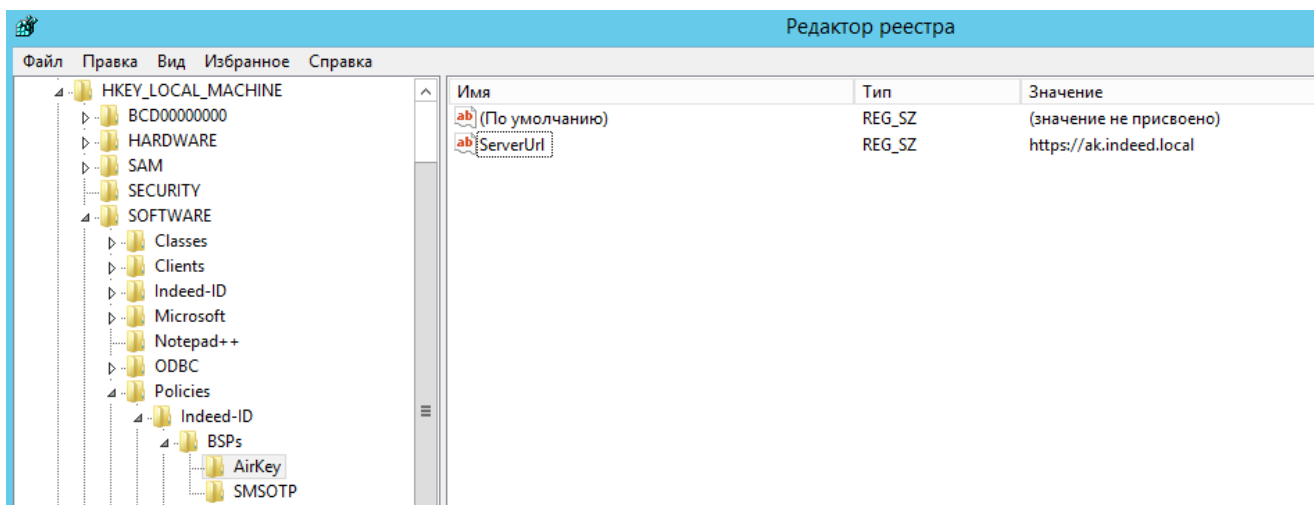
Редактор реестра

Файл Правка Вид Избранное Справка

HKEY_LOCAL_MACHINE
BCD00000000
HARDWARE
SAM
SECURITY
SOFTWARE
Classes
Clients
Indeed-ID
Microsoft
Notepad++
ODBC
Policies
Indeed-ID
BSPs
AirKey
SMSOTP

| Имя | Тип | Значение |
|---|---|---|
| (По умолчанию) | REG_SZ | (значение не присвоено) |
| ServerUrl | REG_SZ | https://ak.indeed.local |